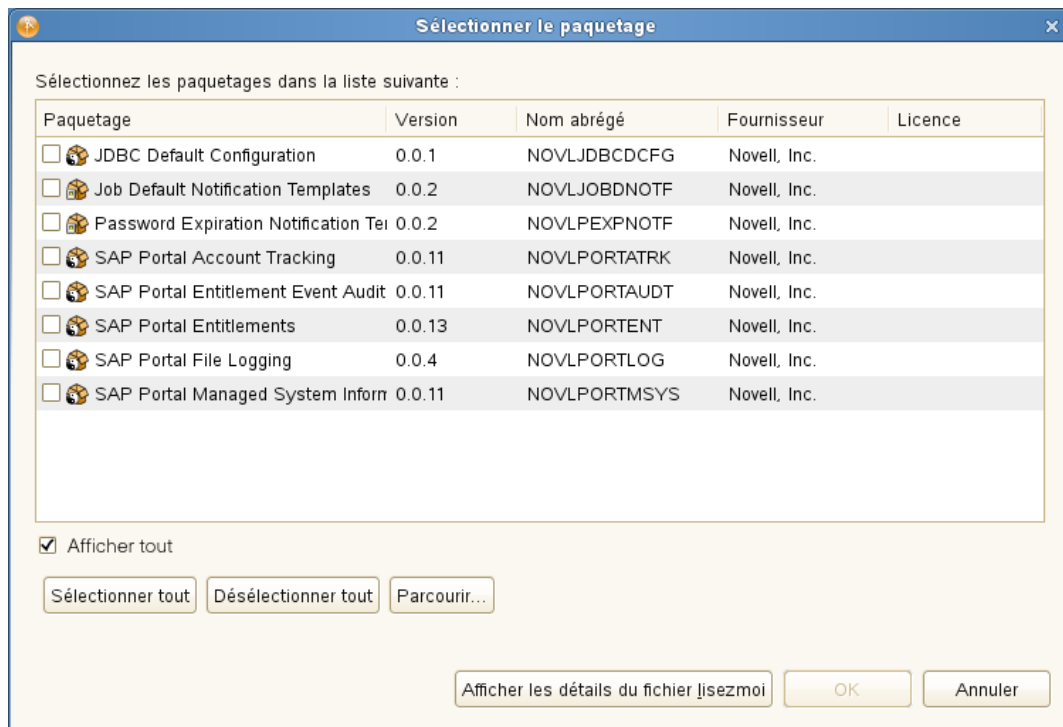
Sélectionner le paquetage

Sélectionnez les paquetages dans la liste suivante :

| Paquetage | Version | Nom abrégé | Fournisseur | Licence |
|---|---|---|---|---|
| JDBC Default Configuration | 0.0.1 | NOVLJDBCDCFG | Novell, Inc. | |
| Job Default Notification Templates | 0.0.2 | NOVLJOBDNOTF | Novell, Inc. | |
| Password Expiration Notification Tei | 0.0.2 | NOVLPEXPNOTF | Novell, Inc. | |
| SAP Portal Account Tracking | 0.0.11 | NOVLPORTATRK | Novell, Inc. | |
| SAP Portal Entitlement Event Audit | 0.0.11 | NOVLPORTAUDT | Novell, Inc. | |
| SAP Portal Entitlements | 0.0.13 | NOVLPORTENT | Novell, Inc. | |
| SAP Portal File Logging | 0.0.4 | NOVLPORTLOG | Novell, Inc. | |
| SAP Portal Managed System Inforn | 0.0.11 | NOVLPORTMSYS | Novell, Inc. | |

Afficher tout

Sélectionner tout | Désélectionner tout | Parcourir...

Afficher les détails du fichier lisezmoi | OK | Annuler